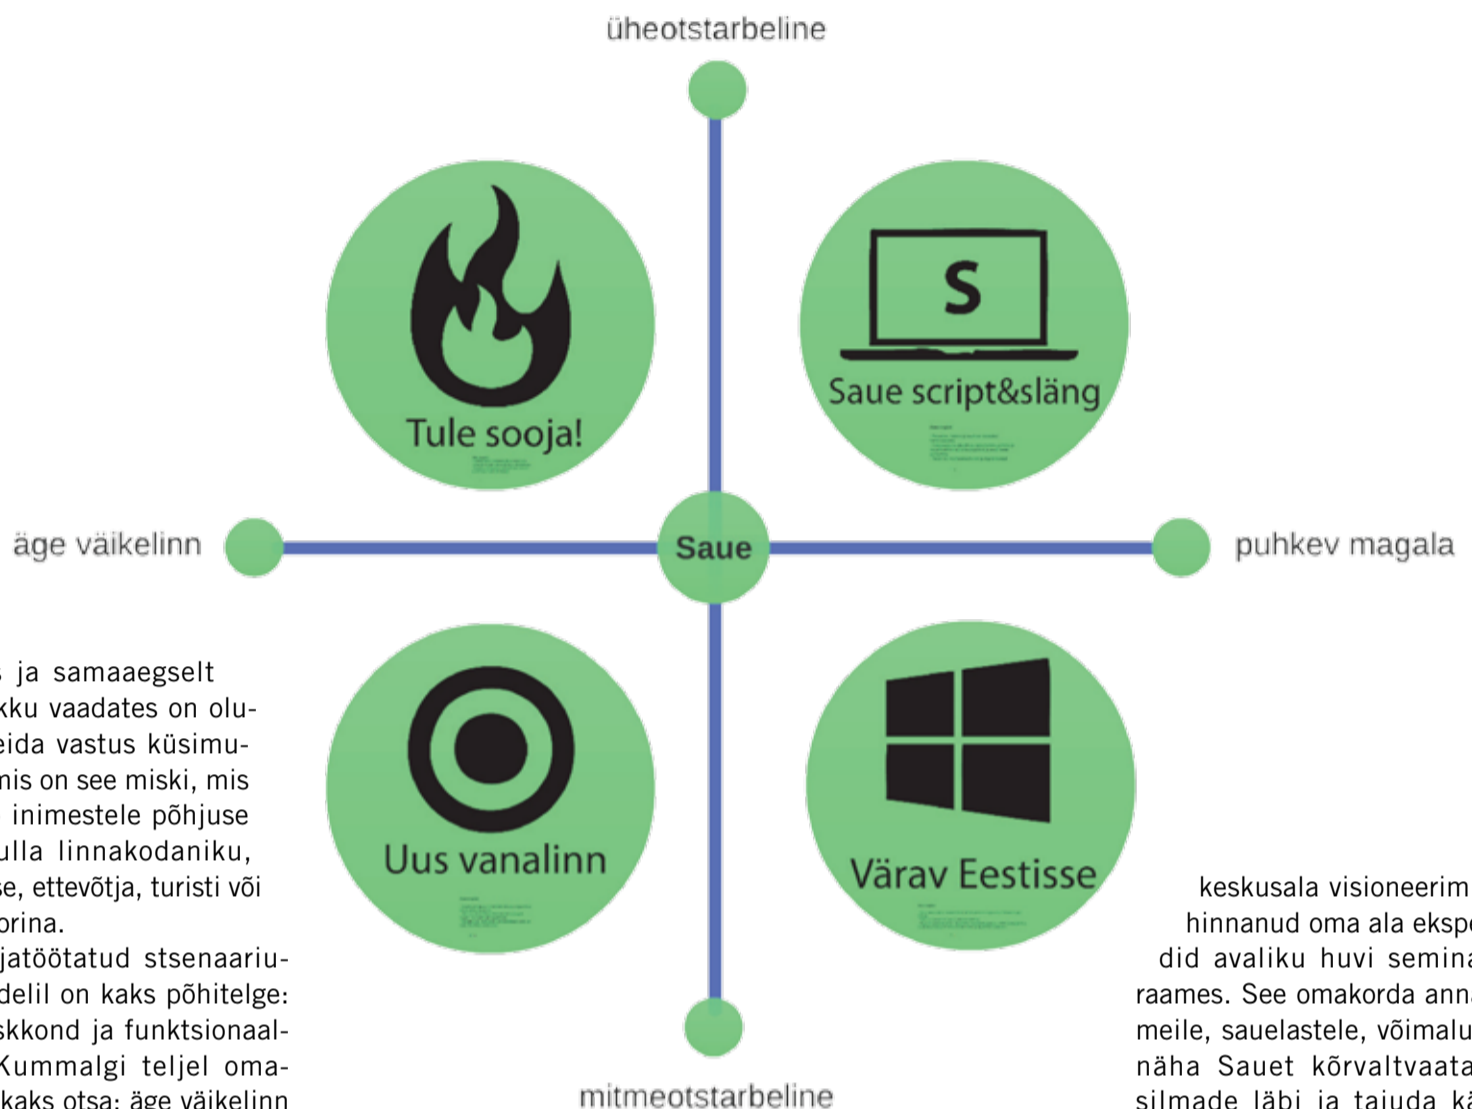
üheotstarbeline

Tule sooja!

S

Saue script&släng

äge väikelinn

Saue

puhkev magala

Uus vanalinn

Värav Eestisse

mitmeotstarbeline

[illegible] ja samaaegselt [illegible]kku vaadates on olu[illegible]eida vastus küsimu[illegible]mis on see miski, mis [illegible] inimestele põhjuse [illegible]ulla linnakodaniku, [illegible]se, ettevõtja, turisti või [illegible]orina.

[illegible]jatöötatud stsenaariu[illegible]delil on kaks põhitelge: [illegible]skkond ja funktsionaal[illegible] Kummalgi teljel oma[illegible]kaks otsa: äge väikelinn

keskusala visioneerim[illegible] hinnanud oma ala eksp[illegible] did avaliku huvi semina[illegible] raames. See omakorda anna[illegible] meile, sauelastele, võimalu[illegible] näha Sauet kõrvaltvaata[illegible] silmade läbi ja tajuda k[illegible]